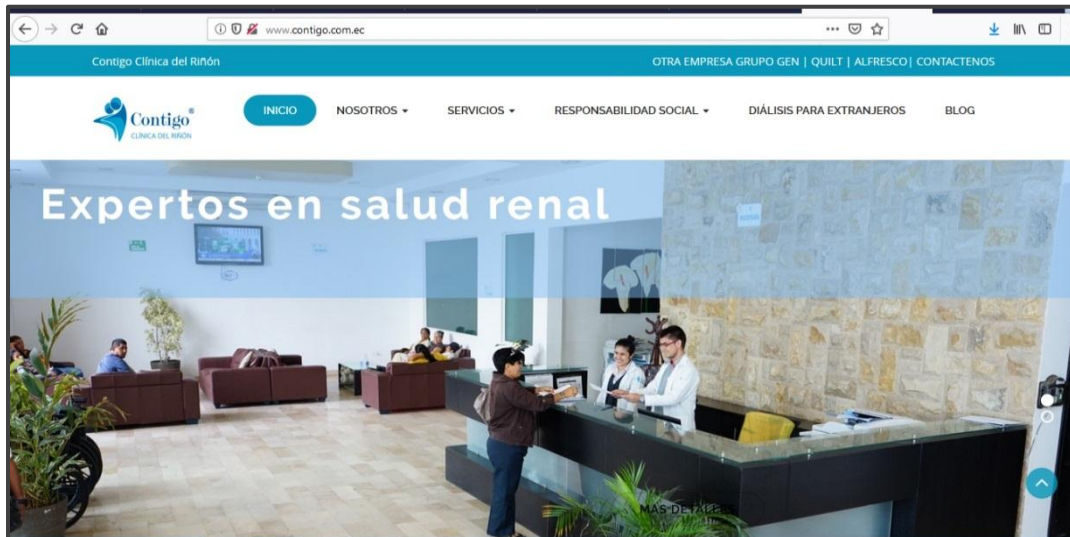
www.contigo.com.ec

Contigo Clínica del Riñón

OTRA EMPRESA GRUPO GEN | QUILT | ALFRESCO| CONTACTENOS

Contigo®
CLÍNICA DEL RIÑÓN

INICIO NOSOTROS ▾ SERVICIOS ▾ RESPONSABILIDAD SOCIAL ▾ DIÁLISIS PARA EXTRANJEROS BLOG

Expertos en salud renal

MÁS DETALLES